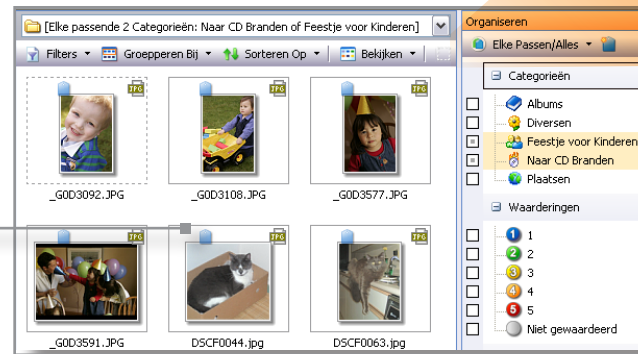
[Elke passende 2 Categorieën: Naar CD Branden of Feestje voor Kinderen]

Filters ▾ Groepperen Bij ▾ Sorteren Op ▾ Bekijken ▾

JPG _G0D3092.JPG

JPG _G0D3108.JPG

JPG _G0D3577.JPG

JPG _G0D3591.JPG

JPG DSCF0044.jpg

JPG DSCF0063.jpg

Organiseren

Elke Passen/Alles ▾

Categorieën

Albums

Diversen

Feestje voor Kinderen

Naar CD Branden

Plaatsen

Waarderingen

1 1

2 2

3 3

4 4

5 5

Niet gewaardeerd